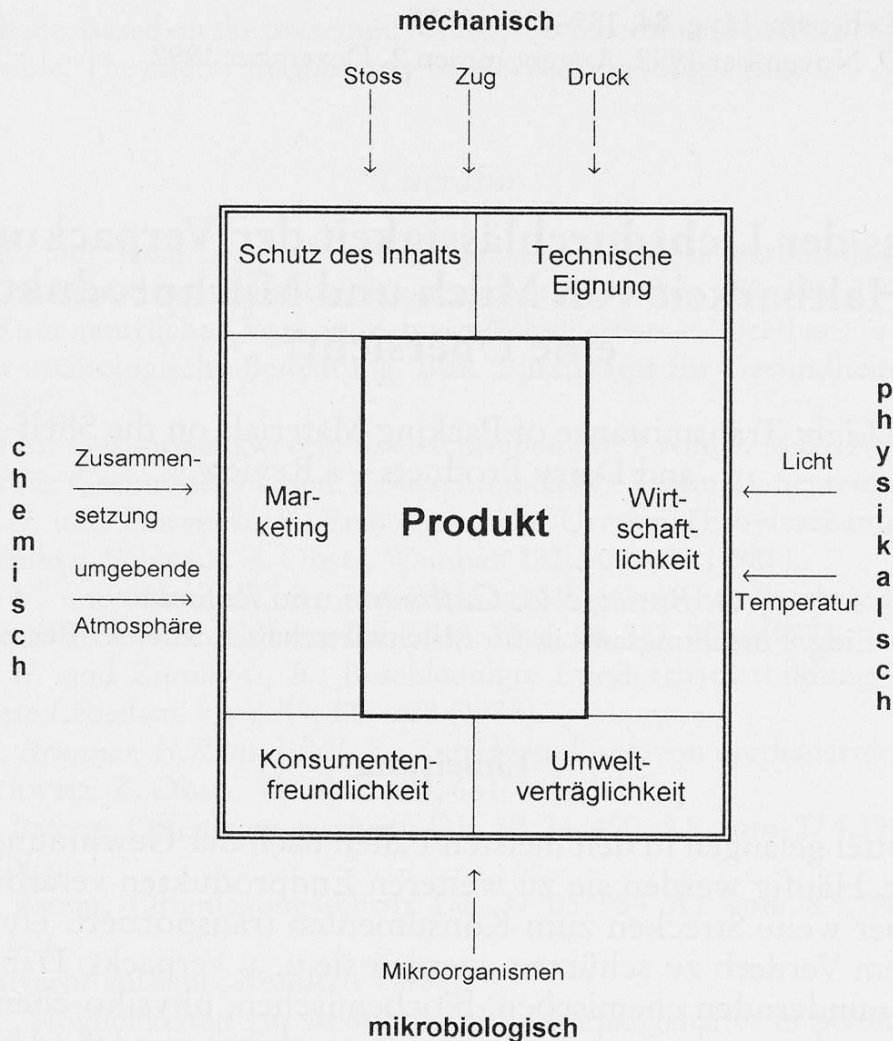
mechanisch

Stoss Zug Druck

Schutz des Inhalts

Technische Eignung

c h e m i s c h

Zusammensetzung

umgebende Atmosphäre

Marketing

Produkt

Wirtschaftlichkeit

p h y s i k a l i s c h

Licht

Temperatur

Konsumentenfreundlichkeit

Umweltverträglichkeit

Mikroorganismen

mikrobiologisch